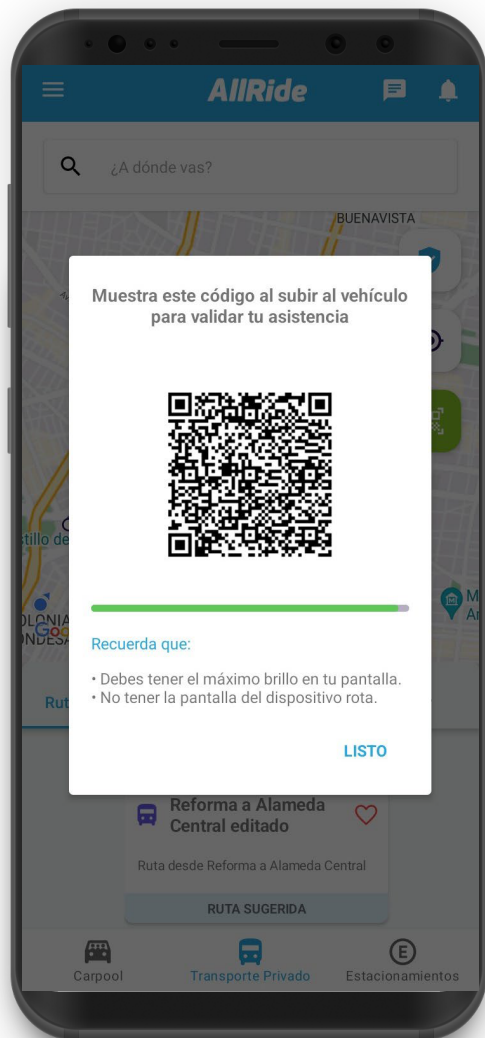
AllRide

¿A dónde vas?

BUENAVISTA

stillo de

OLONIA
NDESA

M
Ar

Rut

Muestra este código al subir al vehículo para validar tu asistencia

Recuerda que:

• Debes tener el máximo brillo en tu pantalla.
• No tener la pantalla del dispositivo rota.

LISTO

Reforma a Alameda Central editado

Ruta desde Reforma a Alameda Central

RUTA SUGERIDA

Carpool

Transporte Privado

Estacionamientos